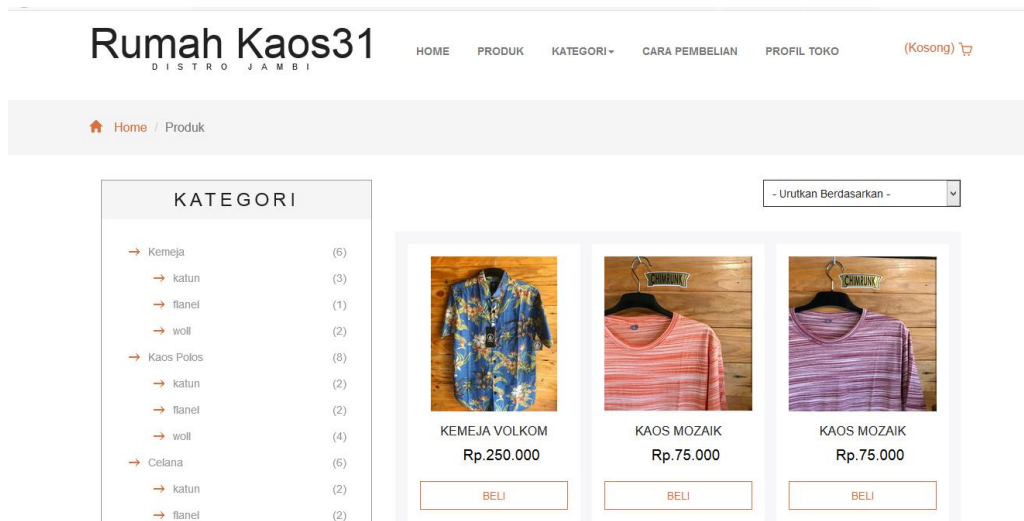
Rumah Kaos31
DISTRO JAMBI

HOME PRODUK KATEGORI CARA PEMBELIAN PROFIL TOKO (Kosong)

Home / Produk

KATEGORI

| | |
|---|---|
| → Kemeja | (6) |
| → katun | (3) |
| → flanel | (1) |
| → woll | (2) |
| → Kaos Polos | (8) |
| → katun | (2) |
| → flanel | (2) |
| → woll | (4) |
| → Celana | (6) |
| → katun | (2) |
| → flanel | (2) |

- Urutkan Berdasarkan -

KEMEJA VOLKOM
Rp.250.000
BELI

KAOS MOZAIK
Rp.75.000
BELI

KAOS MOZAIK
Rp.75.000
BELI